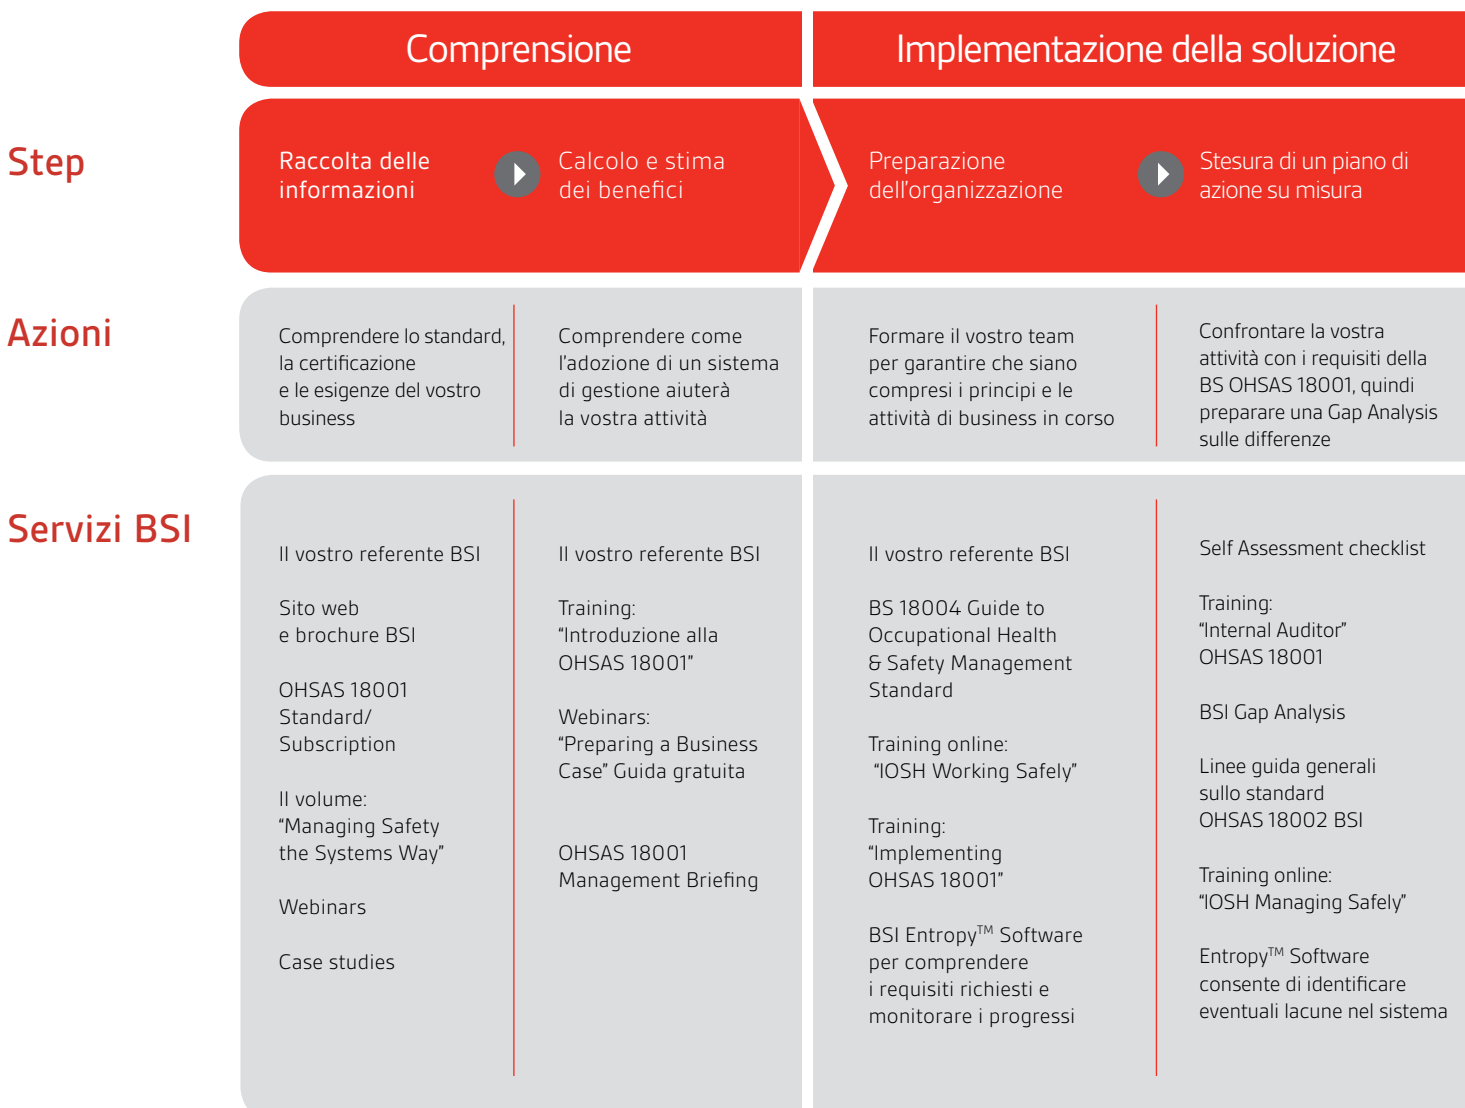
| | Comprensione | | Implementazione della soluzione | |
|---|---|---|---|---|
| Step | Raccolta delle informazioni | Calcolo e stima dei benefici | Preparazione dell'organizzazione | Stesura di un piano di azione su misura |
| Azioni | Comprendere lo standard, la certificazione e le esigenze del vostro business | Comprendere come l'adozione di un sistema di gestione aiuterà la vostra attività | Formare il vostro team per garantire che siano compresi i principi e le attività di business in corso | Confrontare la vostra attività con i requisiti della BS OHSAS 18001, quindi preparare una Gap Analysis sulle differenze |
| Servizi BSI | Il vostro referente BSI<br><br>Sito web e brochure BSI<br><br>OHSAS 18001 Standard/ Subscription<br><br>Il volume: "Managing Safety the Systems Way"<br><br>Webinars<br><br>Case studies | Il vostro referente BSI<br><br>Training: "Introduzione alla OHSAS 18001"<br><br>Webinars: "Preparing a Business Case" Guida gratuita<br><br>OHSAS 18001 Management Briefing | Il vostro referente BSI<br><br>BS 18004 Guide to Occupational Health & Safety Management Standard<br><br>Training online: "IOSH Working Safely"<br><br>Training: "Implementing OHSAS 18001"<br><br>BSI Entropy™ Software per comprendere i requisiti richiesti e monitorare i progressi | Self Assessment checklist<br><br>Training: "Internal Auditor" OHSAS 18001<br><br>BSI Gap Analysis<br><br>Linee guida generali sullo standard OHSAS 18002 BSI<br><br>Training online: "IOSH Managing Safely"<br><br>Entropy™ Software consente di identificare eventuali lacune nel sistema |